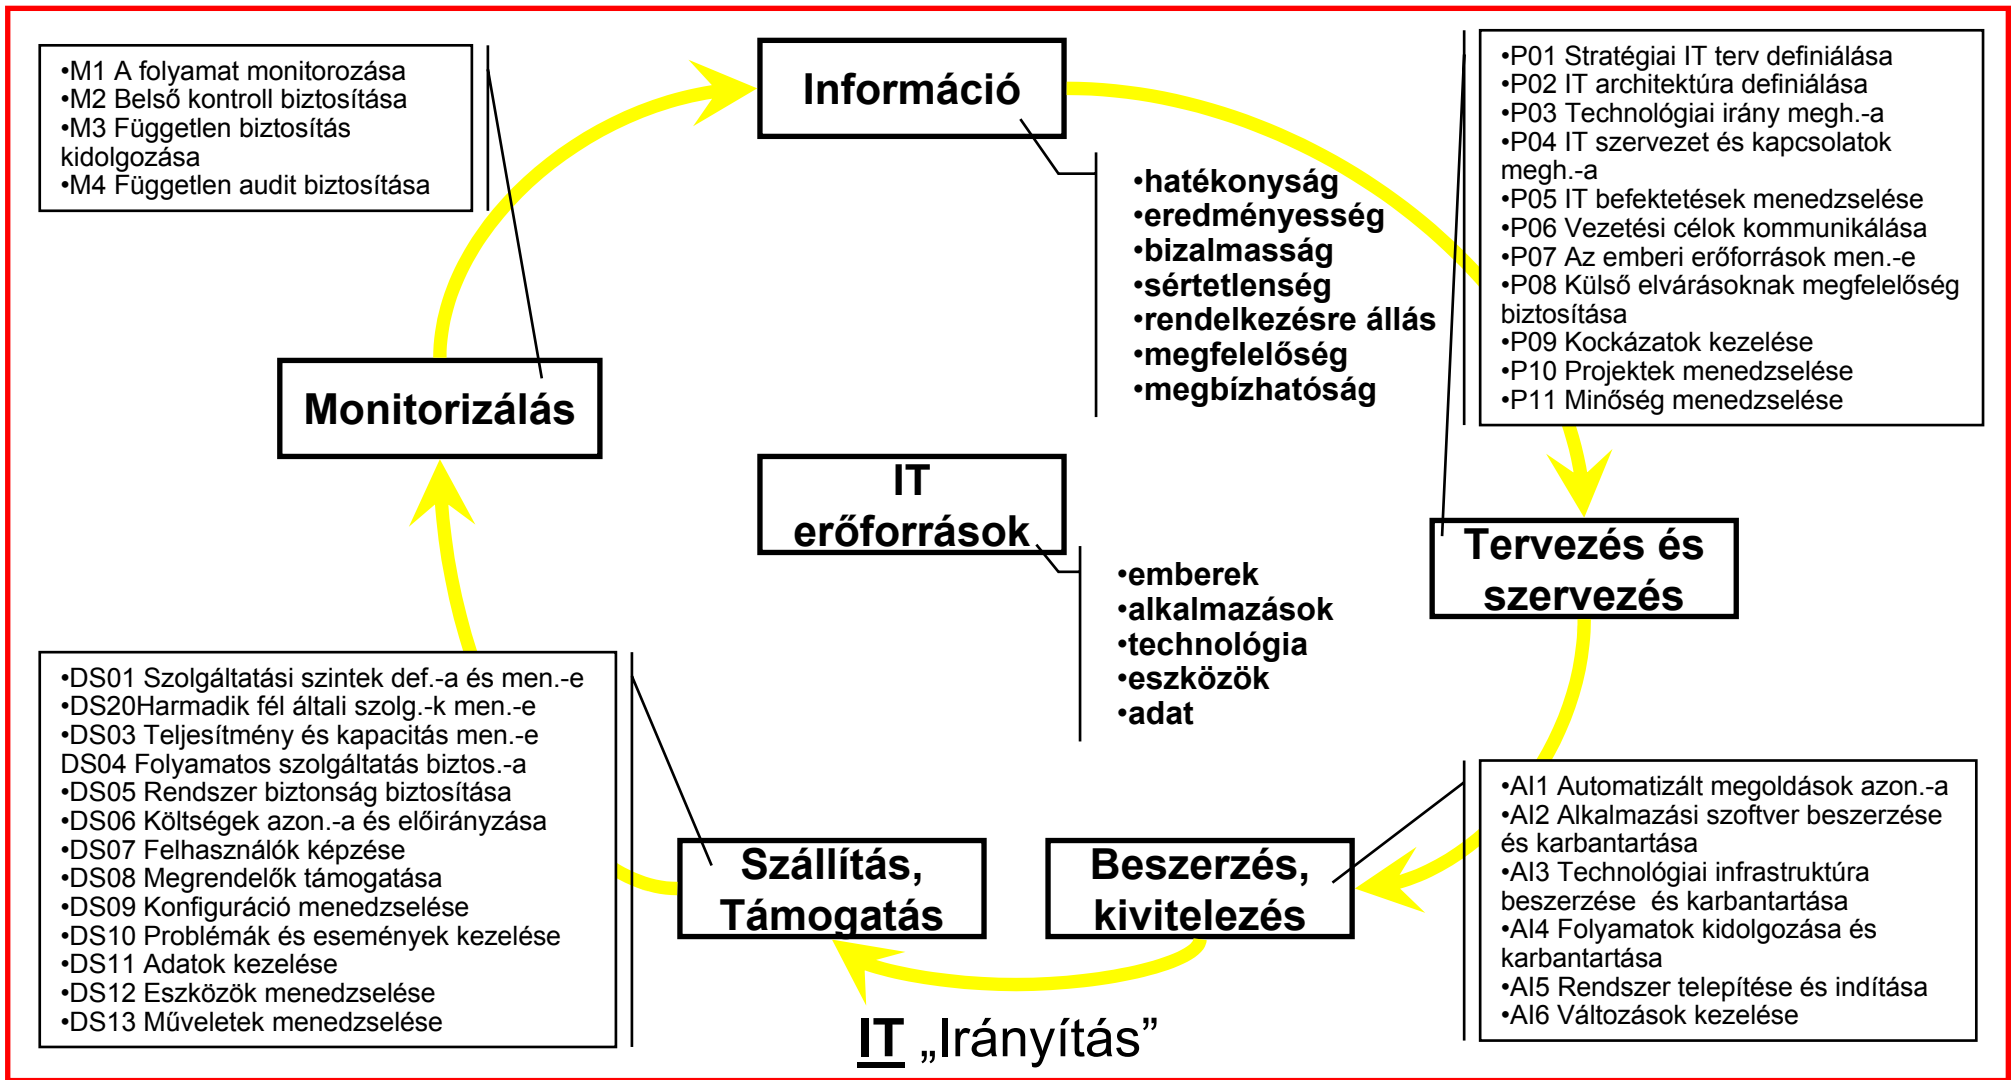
•M1 A folyamat monitorozása
•M2 Belső kontroll biztosítása
•M3 Független biztosítás kidolgozása
•M4 Független audit biztosítása

Információ

•hatékonyság
•eredményesség
•bizalmasság
•sértetlenség
•rendelkezésre állás
•megfelelőség
•megbízhatóság

•P01 Stratégiai IT terv definiálása
•P02 IT architektúra definiálása
•P03 Technológiai irány megh.-a
•P04 IT szervezet és kapcsolatok megh.-a
•P05 IT befektetések menedzselése
•P06 Vezetési célok kommunikálása
•P07 Az emberi erőforrások men.-e
•P08 Külső elvárásoknak megfelelőség biztosítása
•P09 Kockázatok kezelése
•P10 Projektek menedzselése
•P11 Minőség menedzselése

Monitorizálás

IT erőforrások

•emberek
•alkalmazások
•technológia
•eszközök
•adat

Tervezés és szervezés

•DS01 Szolgáltatási szintek def.-a és men.-e
•DS20Harmadik fél általi szolg.-k men.-e
•DS03 Teljesítmény és kapacitás men.-e
DS04 Folyamatos szolgáltatás biztos.-a
•DS05 Rendszer biztonság biztosítása
•DS06 Költségek azon.-a és előirányzása
•DS07 Felhasználók képzése
•DS08 Megrendelők támogatása
•DS09 Konfiguráció menedzselése
•DS10 Problémák és események kezelése
•DS11 Adatok kezelése
•DS12 Eszközök menedzselése
•DS13 Műveletek menedzselése

Szállítás, Támogatás

Beszerzés, kivitelezés

•AI1 Automatizált megoldások azon.-a
•AI2 Alkalmazási szoftver beszerzése és karbantartása
•AI3 Technológiai infrastruktúra beszerzése és karbantartása
•AI4 Folyamatok kidolgozása és karbantartása
•AI5 Rendszer telepítése és indítása
•AI6 Változások kezelése

IT „Irányítás”